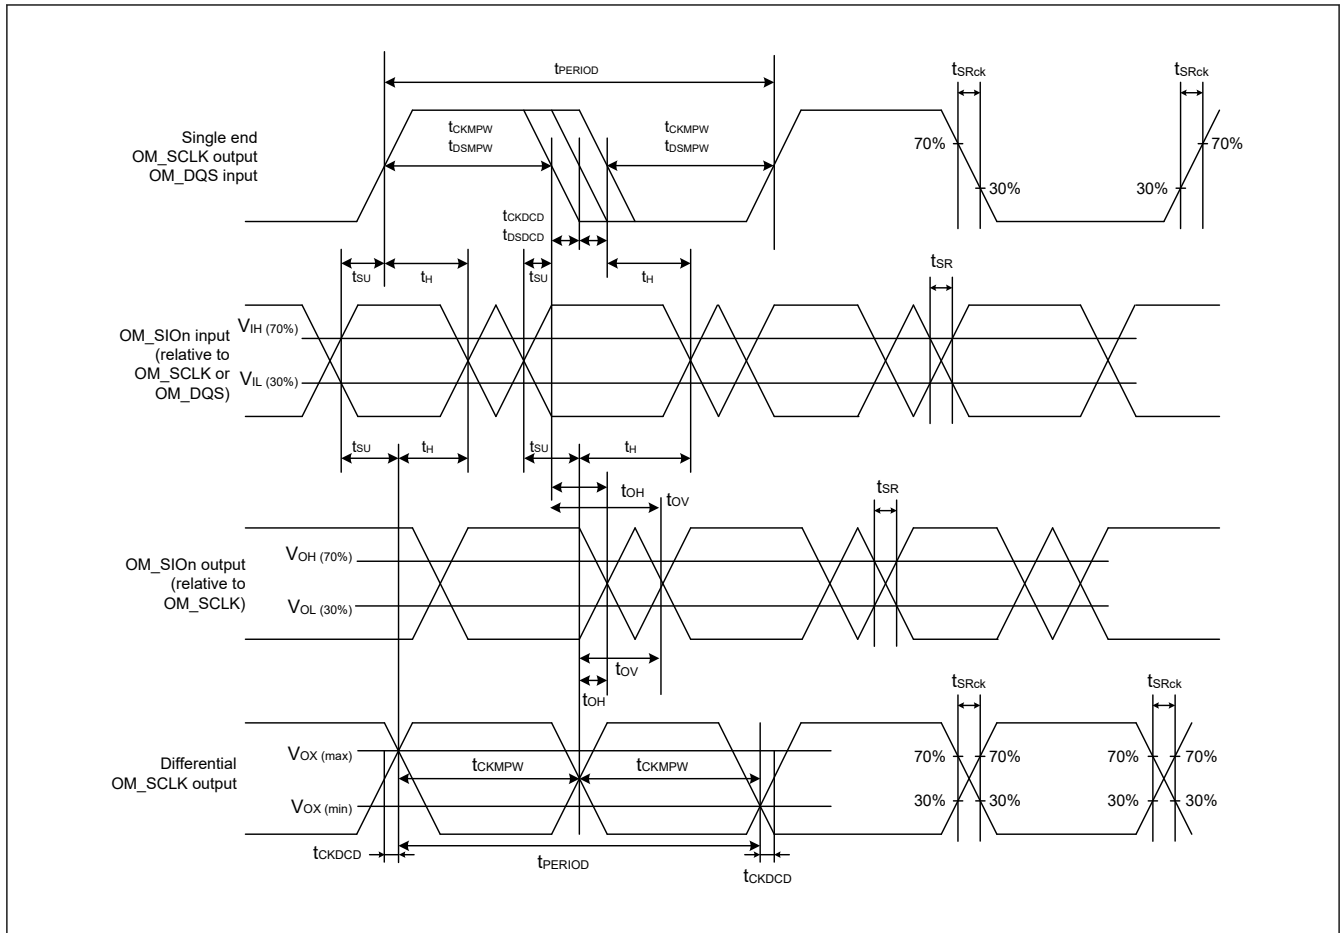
$t_{PERIOD}$

$t_{SRck}$

$t_{SRck}$

Single end OM_SCLK output OM_DQS input

$t_{CKMPW}$
$t_{DSMPW}$

$t_{CKMPW}$
$t_{DSMPW}$

70%

70%

30%

30%

$t_{CKDCD}$
$t_{DSDCD}$

$t_{SU}$

$t_{H}$

$t_{SU}$

$t_{H}$

$t_{SR}$

OM_SIOn input (relative to OM_SCLK or OM_DQS)

$V_{IH\ (70\%)}$

$V_{IL\ (30\%)}$

$t_{SU}$

$t_{H}$

$t_{SU}$

$t_{H}$

$t_{OH}$

$t_{OV}$

$t_{SR}$

OM_SIOn output (relative to OM_SCLK)

$V_{OH\ (70\%)}$

$V_{OL\ (30\%)}$

$t_{OV}$

$t_{OH}$

$t_{SRck}$

$t_{SRck}$

Differential OM_SCLK output

$V_{OX\ (max)}$

$V_{OX\ (min)}$

$t_{CKMPW}$

$t_{CKMPW}$

70%

70%

70%

70%

30%

30%

30%

30%

$t_{CKDCD}$

$t_{PERIOD}$

$t_{CKDCD}$